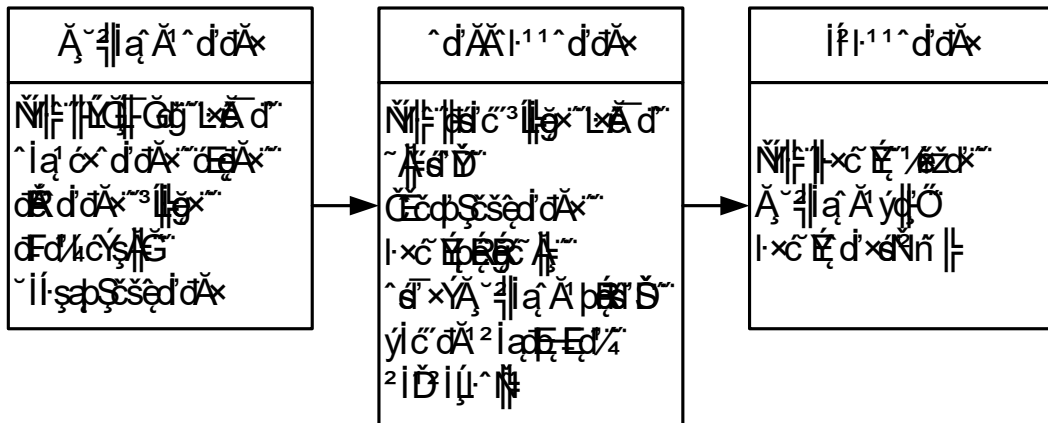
Ą˘²‖lą̂ Ă¹˘ď'ďĂ×

Ňfl╞ ‖ĿĊ╣Ĝğ˘¹L×Ă ď˘
˘ląˀć×˘ď'ďĂ×˘ďĘąĂ×˘
ďŘ ď'ďĂ×˘³Įļğ×˘
ďFď¼ĉŶşĄĜ˘
˘ĺĺ·şąþŞčšęď'ďĂ×

˘ď'ĂĂ l·¹¹˘ď'ďĂ×

Ňfl╞ ‖ďśľć˘³Įļğ×˘L×Ă ď˘
˘Ą╞ď'Ď˘
ČĔćďþŞčšęď'ďĂ×˘
l·×č˘ĔþĘŔĝč Ą╞˘
˘ď˘×ŶĄ˘²‖lą̂ Ă¹þĘďŠ˘
ýlć˘ďĂ²ląþĘď¼˘
²lĎ²lĹĿ˘Ņ

l²l·¹¹˘ď'ďĂ×

Ňfl╞ ‖×č˘Ĕ˘¹⁄ĕžď×˘
Ą˘²‖lą̂ Ă¹ýď╠Ő
l·×č˘Ĕ ď'×ďŘñ ╠